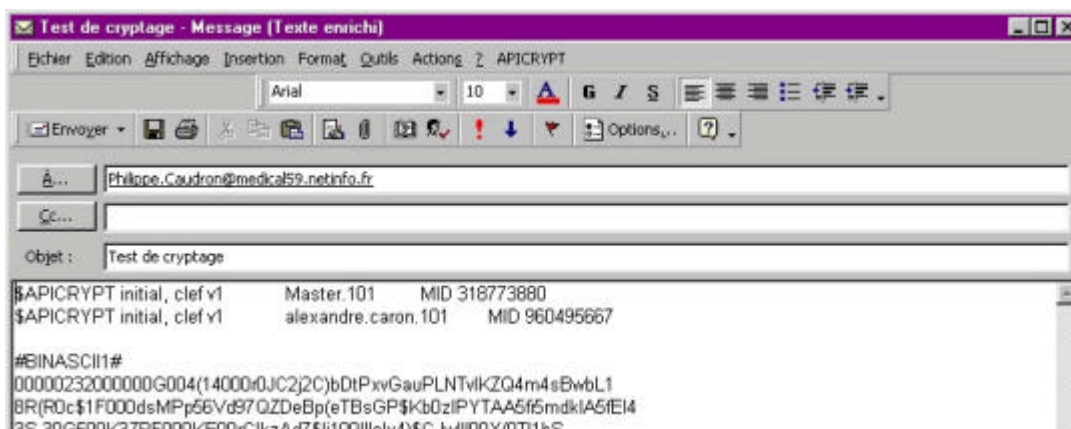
Test de cryptage - Message (Texte enrichi)

Fichier Edition Affichage Insertion Format Outils Actions ? APICRYPT

Arial 10 G I S

Envoyer Options...

À... Philippe.Caudron@medical59.netinfo.fr

Cc...

Objet : Test de cryptage

$APICRYPT initial, clef v1 Master.101 MID 318773880
$APICRYPT initial, clef v1 alexandre.caron.101 MID 960495667

#BINASCII1#
00000232000000G004(14000r0JC2j2C)bDtPxvGauPLNTvlKZQ4m4sBwbL1
8R(R0c$1F000dsMPp56Vd97QZDeBp(eTBsGP$Kb0zIPYTAA5fi5mdkIA5fEl4
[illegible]